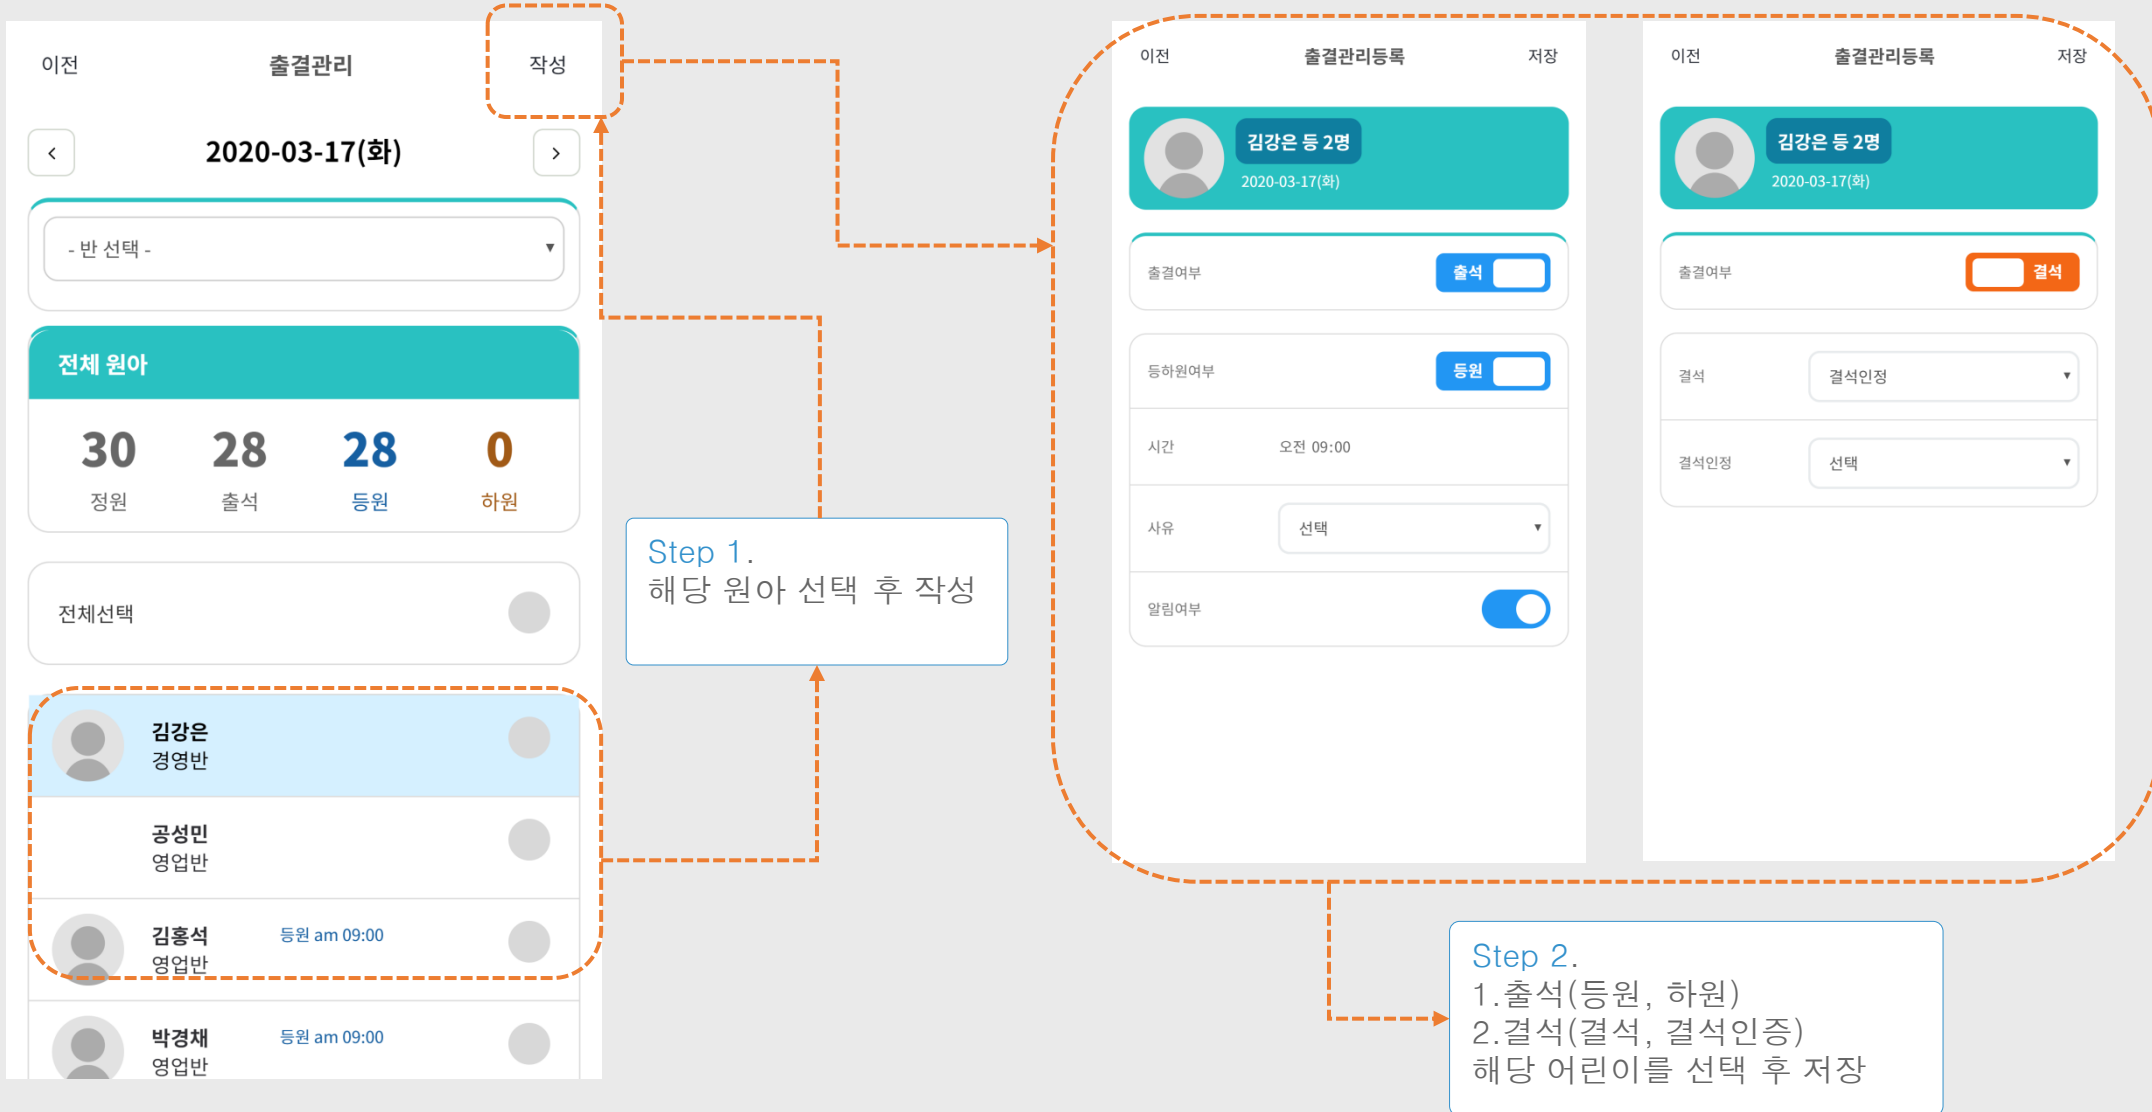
이전 출결관리 작성

‹ 2020-03-17(화) ›

- 반 선택 -

전체 원아

| 30 | 28 | 28 | 0 |
|---|---|---|---|
| 정원 | 출석 | 등원 | 하원 |

전체선택

김강은
경영반

공성민
영업반

김홍석 등원 am 09:00
영업반

박경채 등원 am 09:00
영업반

Step 1.
해당 원아 선택 후 작성

이전 출결관리등록 저장

김강은 등 2명
2020-03-17(화)

출결여부 출석

등하원여부 등원

시간 오전 09:00

사유 선택

알림여부

이전 출결관리등록 저장

김강은 등 2명
2020-03-17(화)

출결여부 결석

결석 결석인정

결석인정 선택

Step 2.
1.출석(등원, 하원)
2.결석(결석, 결석인증)
해당 어린이를 선택 후 저장